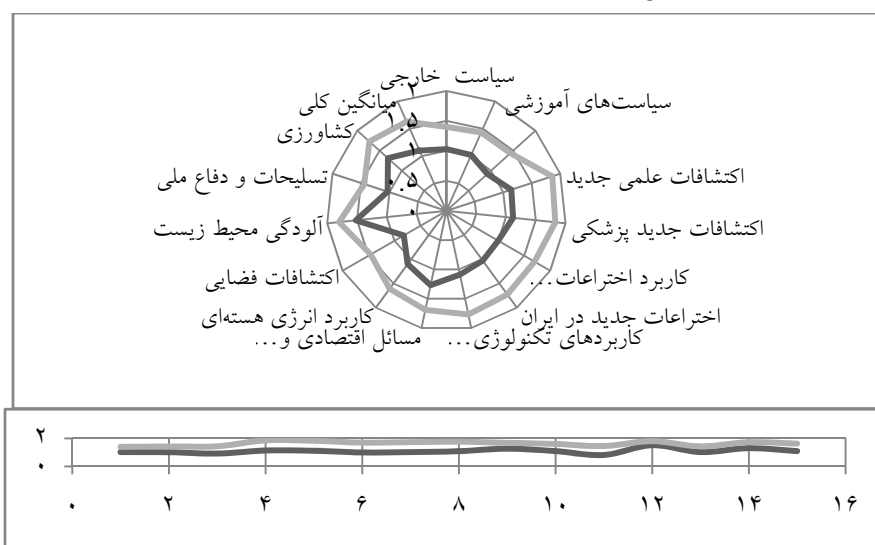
سیاست خارجی
سیاست‌های آموزشی
اکتشافات علمی جدید
اکتشافات جدید پزشکی
کاربرد اختراعات...
اختراعات جدید در ایران
کاربردهای تکنولوژی...
مسائل اقتصادی و...
کاربرد انرژی هسته‌ای
اکتشافات فضایی
آلودگی محیط زیست
تسلیحات و دفاع ملی
کشاورزی
میانگین کلی
۲
۱.۵
۱
۰.۵
۰

۲
۰
۰ ۲ ۴ ۶ ۸ ۱۰ ۱۲ ۱۴ ۱۶